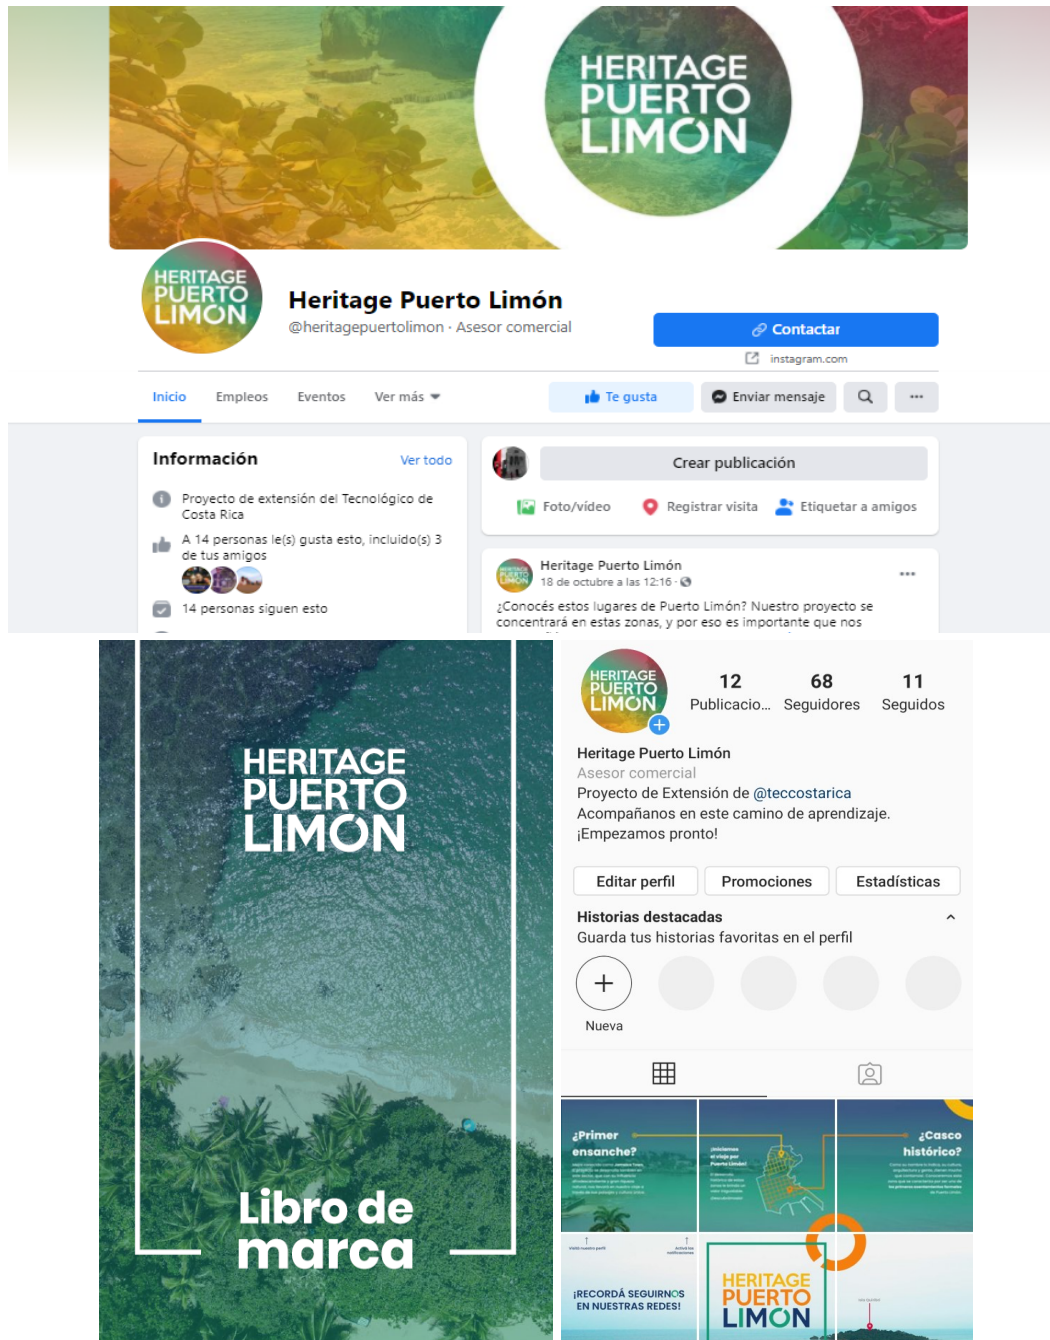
HERITAGE PUERTO LIMÓN

HERITAGE PUERTO LIMÓN

Heritage Puerto Limón
@heritagepuertolimon · Asesor comercial

Contactar
instagram.com

Inicio Empleos Eventos Ver más

Te gusta Enviar mensaje ···

Información Ver todo

Proyecto de extensión del Tecnológico de Costa Rica

A 14 personas le(s) gusta esto, incluido(s) 3 de tus amigos

14 personas siguen esto

Crear publicación

Foto/video Registrar visita Etiquetar a amigos

Heritage Puerto Limón
18 de octubre a las 12:16 ·

¿Conocés estos lugares de Puerto Limón? Nuestro proyecto se concentrará en estas zonas, y por eso es importante que nos

HERITAGE PUERTO LIMÓN

Libro de marca

HERITAGE PUERTO LIMÓN

12 Publicacio... 68 Seguidores 11 Seguidos

Heritage Puerto Limón
Asesor comercial
Proyecto de Extensión de @teccostarica
Acompañanos en este camino de aprendizaje.
¡Empezamos pronto!

Editar perfil Promociones Estadísticas

Historias destacadas
Guarda tus historias favoritas en el perfil

Nueva

¿Primer ensanche?

¡Iniciamos el viaje por Puerto Limón!

¿Casco histórico?

¡RECORDÁ SEGUIRNOS EN NUESTRAS REDES!

HERITAGE PUERTO LIMÓN